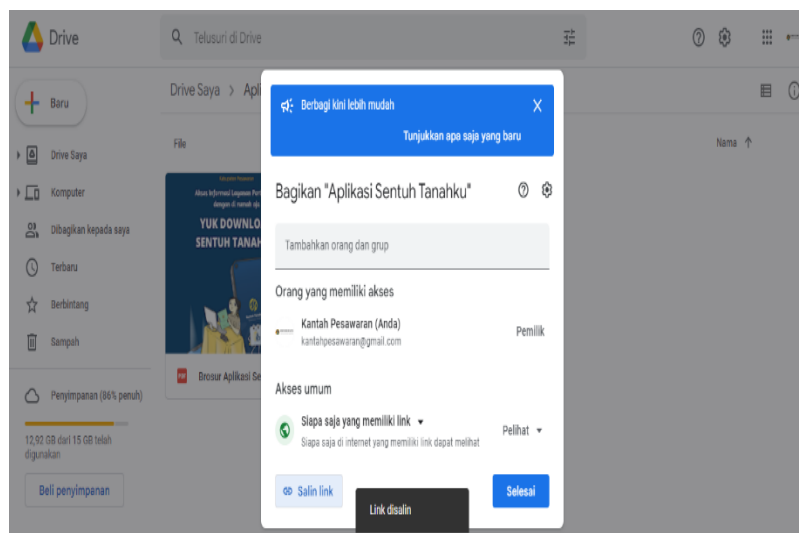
Drive

Telusuri di Drive

Baru

Drive Saya

Komputer

Dibagikan kepada saya

Terbaru

Berbintang

Sampah

Penyimpanan (86% penuh)

12,92 GB dari 15 GB telah digunakan

Beli penyimpanan

Drive Saya > Apl

File

Nama ↑

Aksesi Informasi Layanan Per

dengan di rumah aja

YUK DOWNLO

SENTUH TANAH

Brosur Aplikasi Se

Berbagi kini lebih mudah

Tunjukkan apa saja yang baru

Bagikan "Aplikasi Sentuh Tanahku"

Tambahkan orang dan grup

Orang yang memiliki akses

Kantah Pesawaran (Anda)
kantahpesawaran@gmail.com

Pemilik

Akses umum

Siapa saja yang memiliki link
Siapa saja di internet yang memiliki link dapat melihat

Pelihat

Salin link

Link disalin

Selesai